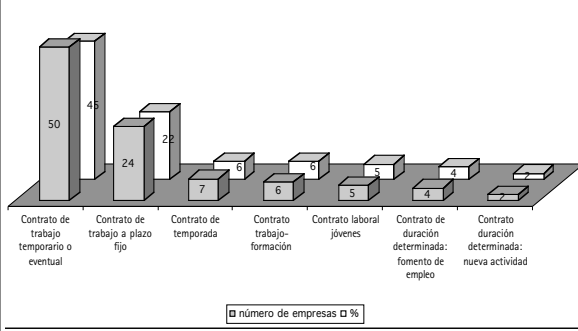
50
45
24
22
7
6
6
6
5
5
4
4
2
2

Contrato de trabajo temporario o eventual
Contrato de trabajo a plazo fijo
Contrato de temporada
Contrato trabajo-formación
Contrato laboral jóvenes
Contrato de duración determinada: fomento de empleo
Contrato duración determinada: nueva actividad

número de empresas
%